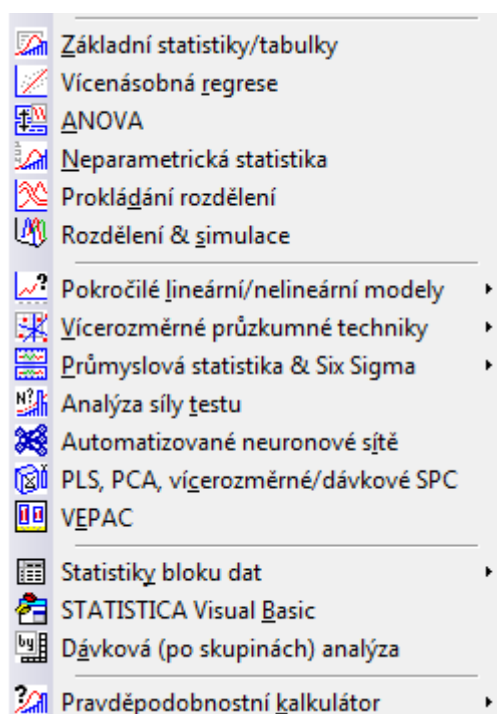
Základní statistiky/tabulky
Vícenásobná regrese
ANOVA
Neparametrická statistika
Prokládání rozdělení
Rozdělení & simulace

Pokročilé lineární/nelineární modely
Vícerozměrné průzkumné techniky
Průmyslová statistika & Six Sigma
Analýza síly testu
Automatizované neuronové sítě
PLS, PCA, vícerozměrné/dávkové SPC
VEPAC

Statistiky bloku dat
STATISTICA Visual Basic
Dávková (po skupinách) analýza

Pravděpodobnostní kalkulátor